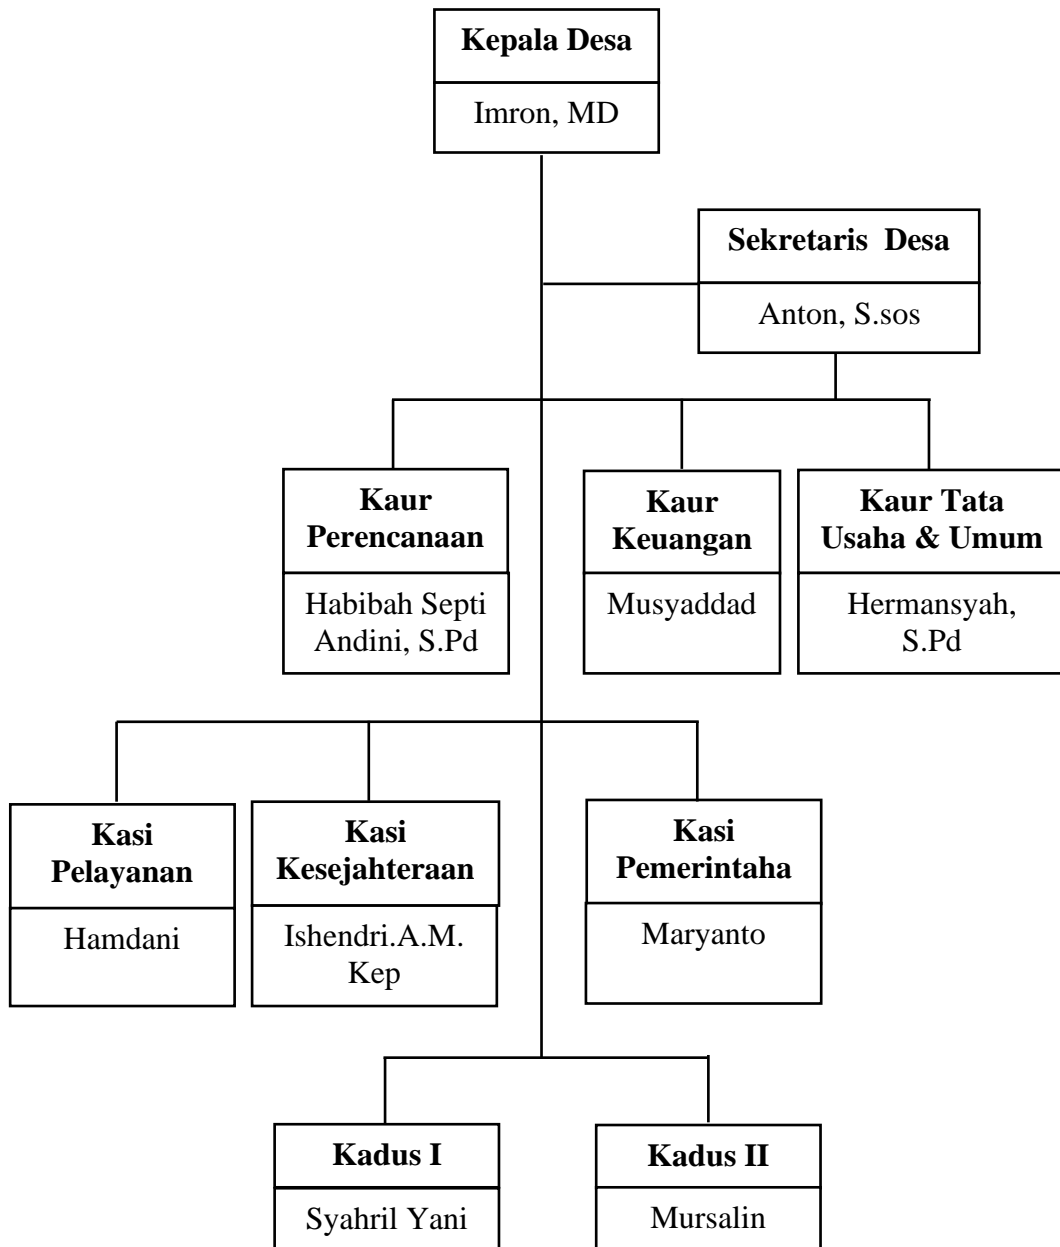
Kepala Desa
Imron, MD

Sekretaris Desa
Anton, S.sos

Kaur Perencanaan
Habibah Septi Andini, S.Pd

Kaur Keuangan
Musyaddad

Kaur Tata Usaha & Umum
Hermansyah, S.Pd

Kasi Pelayanan
Hamdani

Kasi Kesejahteraan
Ishendri.A.M. Kep

Kasi Pemerintaha
Maryanto

Kadus I
Syahril Yani

Kadus II
Mursalin